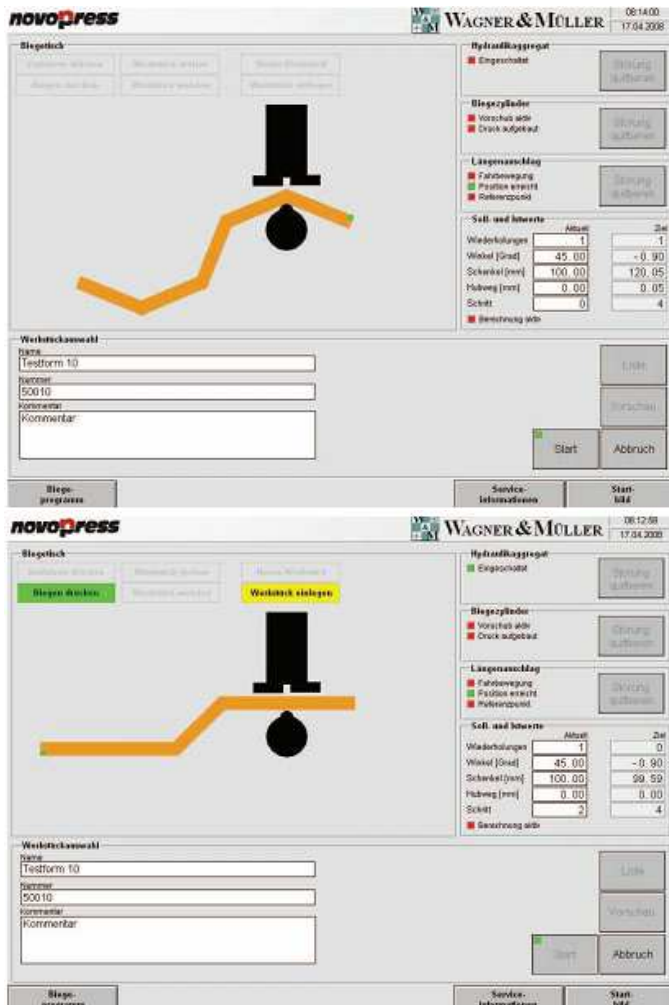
novopress

WAGNER & MÜLLER 08:14:00 17.04.2008

Biegetisch

Hydraulikaggregat
Eingeschaltet
Störung aufheben

Biegezylinder
Vorschub aktiv
Druck aufgebaut
Störung aufheben

Längenanschlag
Fahrbewegung
Position erreicht
Referenzpunkt
Störung aufheben

Soll- und Istwerte

| | Aktuell | Ziel |
|---|---|---|
| Wiederholungen | 1 | 1 |
| Winkel [Grad] | 45.00 | -0.90 |
| Schenkel [mm] | 100.00 | 120.05 |
| Hubweg [mm] | 0.00 | 0.05 |
| Schritt | 0 | 4 |

Berechnung aktiv

Werkstückauswahl
Name
Testform 10
Nummer
50010
Kommentar
Kommentar

Liste
Vorschau
Start
Abbruch

Biege-programm
Service-informationen
Start-bild

novopress

WAGNER & MÜLLER 08:12:58 17.04.2008

Biegetisch
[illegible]
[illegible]
Neues Werkstück
Biegen drücken
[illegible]
Werkstück einlegen

Hydraulikaggregat
Eingeschaltet
Störung aufheben

Biegezylinder
Vorschub aktiv
Druck aufgebaut
Störung aufheben

Längenanschlag
Fahrbewegung
Position erreicht
Referenzpunkt
Störung aufheben

Soll- und Istwerte

| | Aktuell | Ziel |
|---|---|---|
| Wiederholungen | 1 | 0 |
| Winkel [Grad] | 45.00 | -0.90 |
| Schenkel [mm] | 100.00 | 99.59 |
| Hubweg [mm] | 0.00 | 0.00 |
| Schritt | 2 | 4 |

Berechnung aktiv

Werkstückauswahl
Name
Testform 10
Nummer
50010
Kommentar
Kommentar

Liste
Vorschau
Start
Abbruch

Biege-programm
Service-informationen
Start-bild